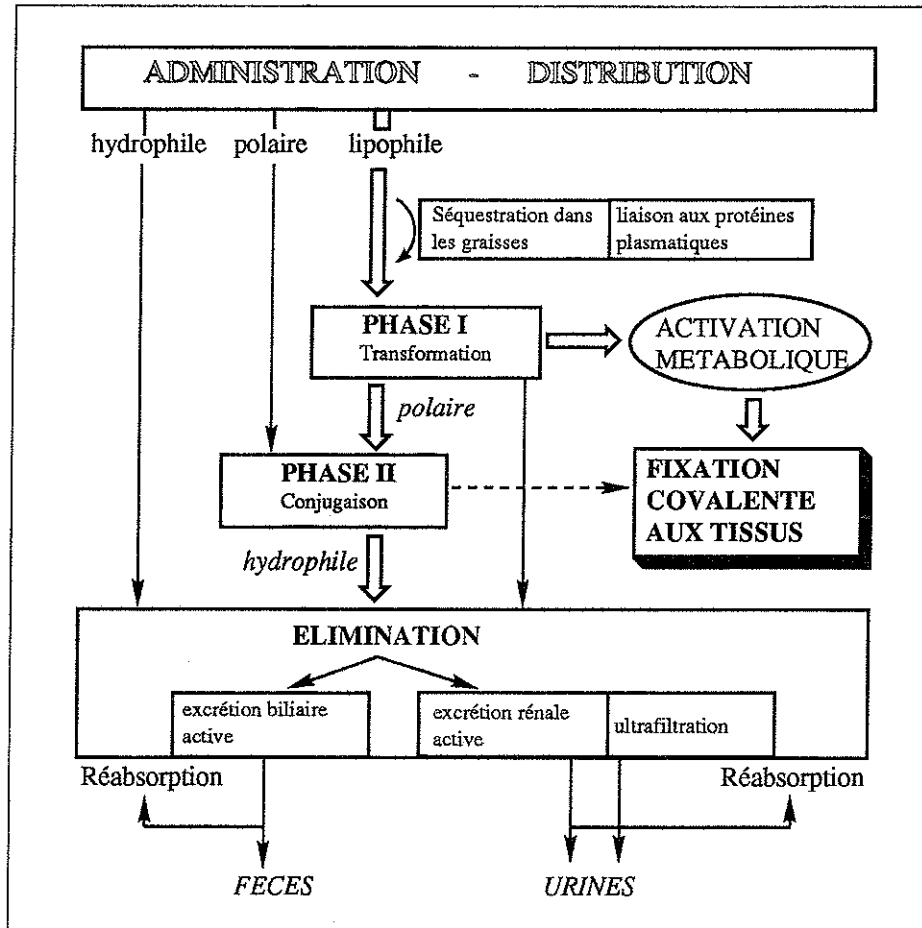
ADMINISTRATION - DISTRIBUTION

hydrophile polaire lipophile

Séquestration dans les graisses

liaison aux protéines plasmatiques

PHASE I
Transformation

ACTIVATION METABOLIQUE

polaire

PHASE II
Conjugaison

FIXATION COVALENTE AUX TISSUS

hydrophile

ELIMINATION

excrétion biliaire active

excrétion rénale active

ultrafiltration

Réabsorption

Réabsorption

FECES

URINES